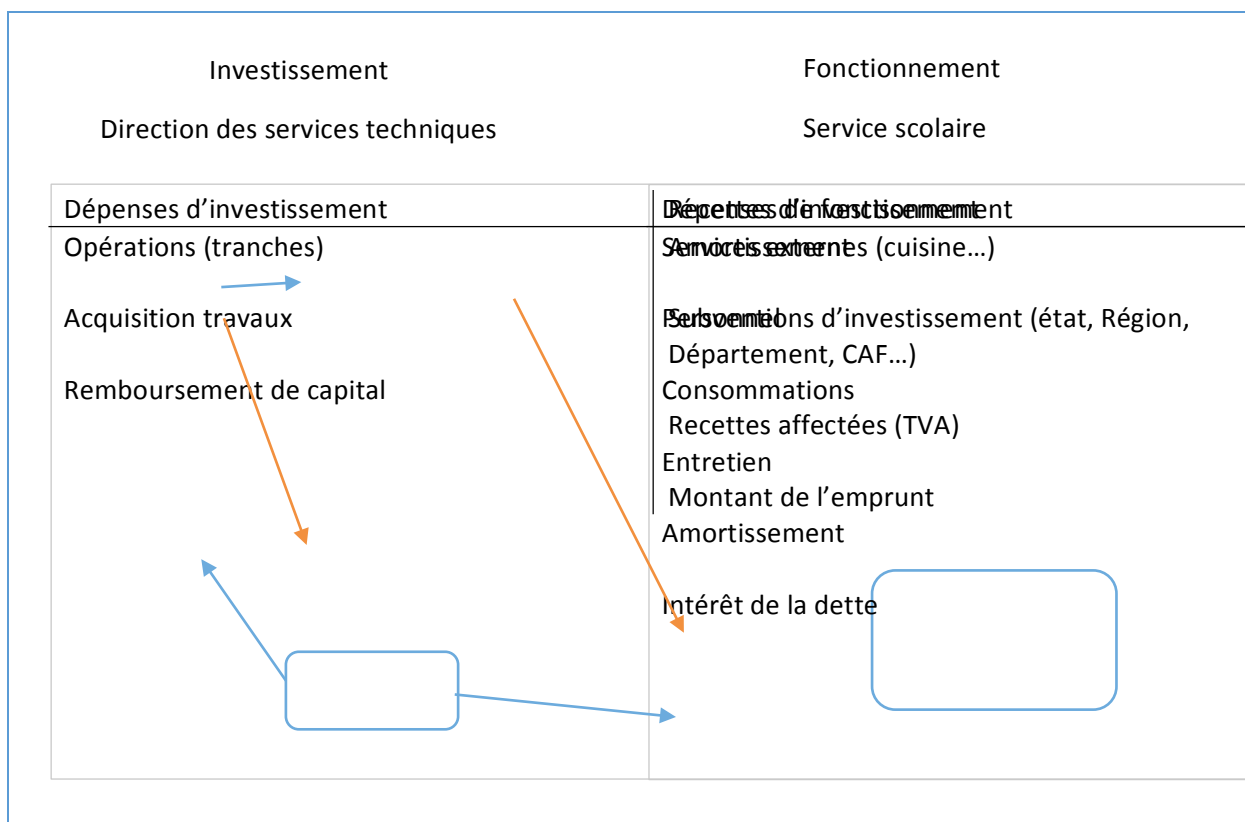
Investissement

Direction des services techniques

Fonctionnement

Service scolaire

Dépenses d'investissement

Opérations (tranches)

Acquisition travaux

Remboursement de capital

Recettes d'investissement
Dépenses de fonctionnement

Amortissement
Services externes (cuisine…)

Subventions d'investissement (état, Région, Département, CAF…)
Personnel

Consommations

Recettes affectées (TVA)

Entretien

Montant de l'emprunt

Amortissement

Intérêt de la dette